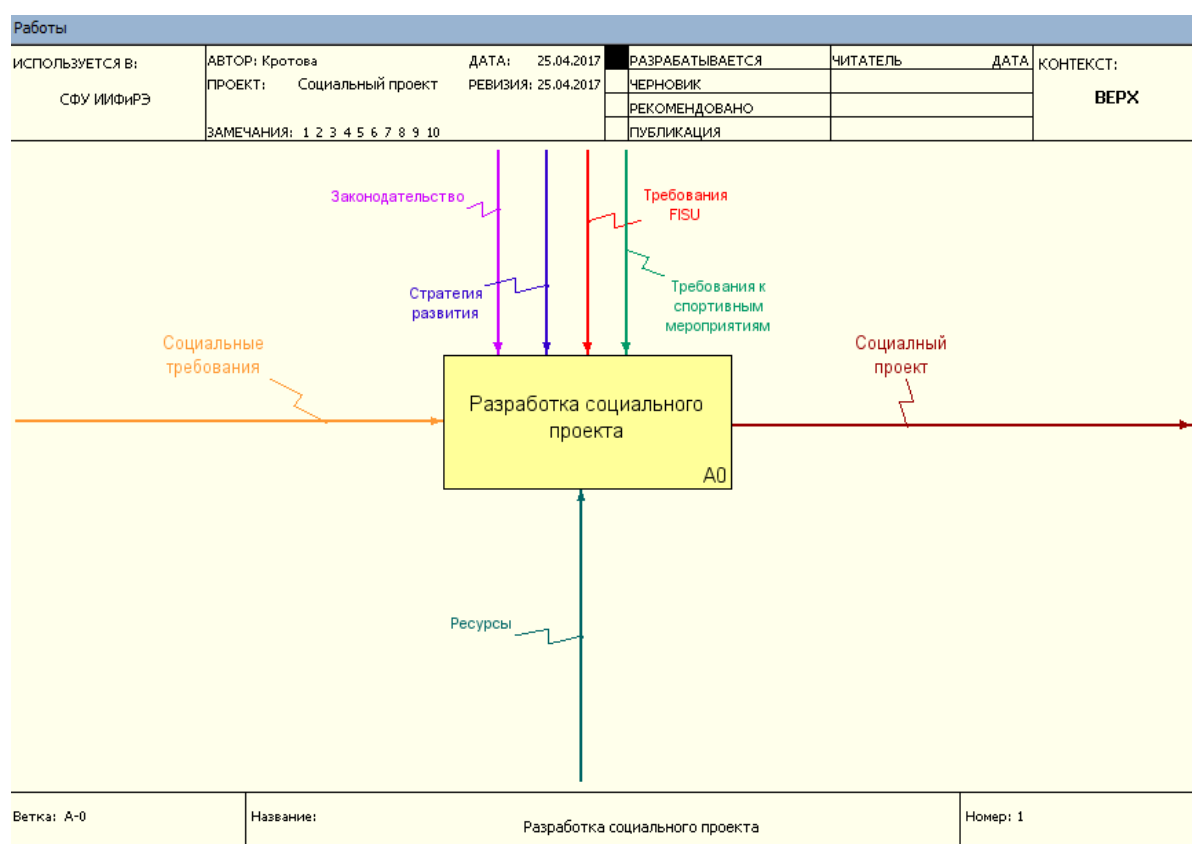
Работы

| ИСПОЛЬЗУЕТСЯ В: СФУ ИИФиРЭ | АВТОР: Кротова ПРОЕКТ: Социальный проект ЗАМЕЧАНИЯ: 1 2 3 4 5 6 7 8 9 10 | ДАТА: 25.04.2017 РЕВИЗИЯ: 25.04.2017 | | РАЗРАБАТЫВАЕТСЯ | ЧИТАТЕЛЬ | ДАТА | КОНТЕКСТ: ВЕРХ |
|---|---|---|---|---|---|---|---|
| | | | | ЧЕРНОВИК | | | |
| | | | | РЕКОМЕНДОВАНО | | | |
| | | | | ПУБЛИКАЦИЯ | | | |

Законодательство

Требования FISU

Стратегия развития

Требования к спортивным мероприятиям

Социальные требования

Разработка социального проекта

A0

Социальный проект

Ресурсы

Ветка: A-0

Название: Разработка социального проекта

Номер: 1